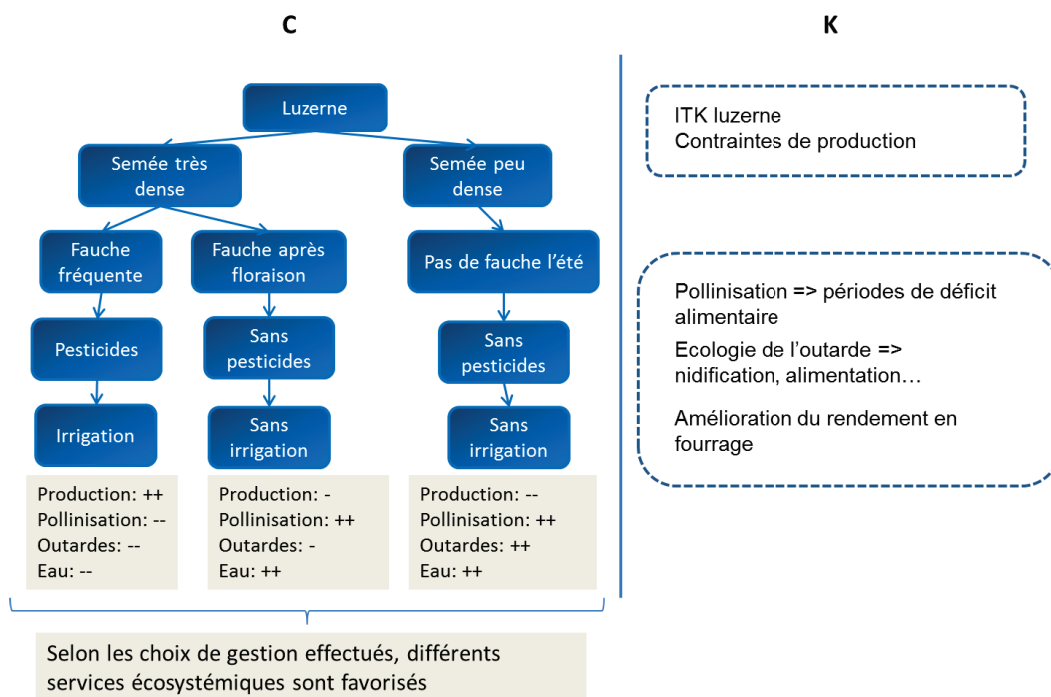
C

K

Luzerne

Semée très dense

Semée peu dense

Fauche fréquente

Fauche après floraison

Pas de fauche l'été

Pesticides

Sans pesticides

Sans pesticides

Irrigation

Sans irrigation

Sans irrigation

Production: ++
Pollinisation: --
Outardes: --
Eau: --

Production: -
Pollinisation: ++
Outardes: -
Eau: ++

Production: --
Pollinisation: ++
Outardes: ++
Eau: ++

Selon les choix de gestion effectués, différents services écosystémiques sont favorisés

ITK luzerne
Contraintes de production

Pollinisation => périodes de déficit alimentaire

Ecologie de l'outarde => nidification, alimentation…

Amélioration du rendement en fourrage